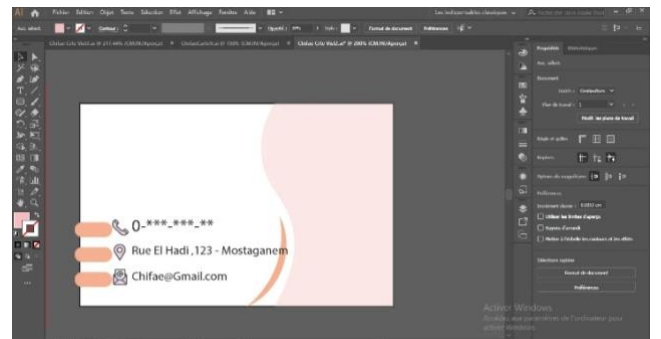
Fichier Edition Objet Texte Sélection Effet Affichage Fenêtre Aide

Les indispensables classiques

Aucune sélection

Opacité : 100%

Style :

Format de document

Préférences

Chifae Crte Visit2.ai @ 25 % (CMJN/Aperçu)

Chifae(carte)ai @ 200% (CMJN/Aperçu)

Chifae Crte Visit2.ai* @ 200% (CMJN/Aperçu)

Propriétés

Bibliothèques

Aucune sélection

Document

Unités : Centimètres

Plan de travail : 1

Modifier les plans de travail

Règles et grilles

Repères

Options de magnétisme

Préférences

Incrément clavier : 0,0353 cm

Utiliser les limites d'aperçu

Angles arrondis

Mettre à l'échelle les contours et les effets

Opérations rapides

Format de document

Préférences

0-***-***-**

Rue El Hadi ,123 - Mostaganem

Chifae@Gmail.com

Activer Windows

Accédez aux paramètres de l'ordinateur pour activer Windows.